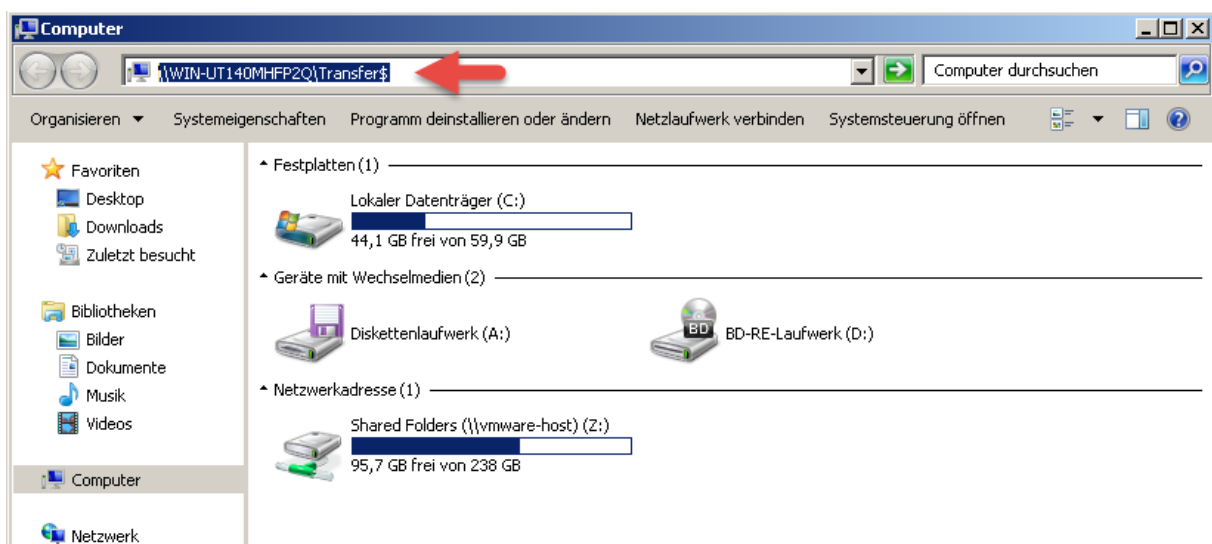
Computer

\\WIN-UT140MHFP2Q\Transfer$

Computer durchsuchen

Organisieren ▼ Systemeigenschaften Programm deinstallieren oder ändern Netzlaufwerk verbinden Systemsteuerung öffnen

Favoriten
Desktop
Downloads
Zuletzt besucht

Bibliotheken
Bilder
Dokumente
Musik
Videos

Computer

Netzwerk

Festplatten (1)

Lokaler Datenträger (C:)
44,1 GB frei von 59,9 GB

Geräte mit Wechselmedien (2)

Diskettenlaufwerk (A:)

BD

BD-RE-Laufwerk (D:)

Netzwerkadresse (1)

Shared Folders (\\vmware-host) (Z:)
95,7 GB frei von 238 GB